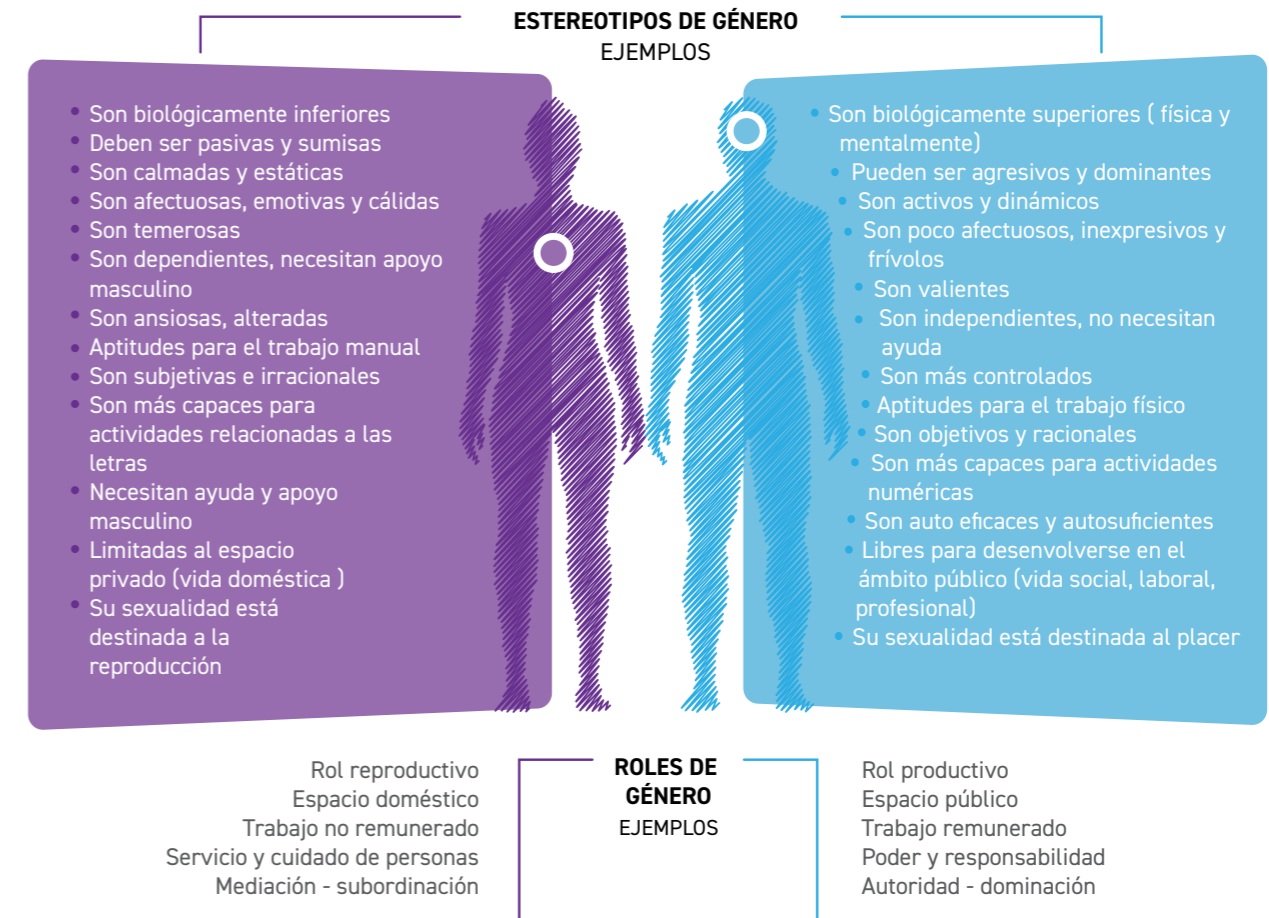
ESTEREOTIPOS DE GÉNERO
EJEMPLOS

• Son biológicamente inferiores
• Deben ser pasivas y sumisas
• Son calmadas y estáticas
• Son afectuosas, emotivas y cálidas
• Son temerosas
• Son dependientes, necesitan apoyo masculino
• Son ansiosas, alteradas
• Aptitudes para el trabajo manual
• Son subjetivas e irracionales
• Son más capaces para actividades relacionadas a las letras
• Necesitan ayuda y apoyo masculino
• Limitadas al espacio privado (vida doméstica )
• Su sexualidad está destinada a la reproducción

• Son biológicamente superiores ( física y mentalmente)
• Pueden ser agresivos y dominantes
• Son activos y dinámicos
• Son poco afectuosos, inexpresivos y frívolos
• Son valientes
• Son independientes, no necesitan ayuda
• Son más controlados
• Aptitudes para el trabajo físico
• Son objetivos y racionales
• Son más capaces para actividades numéricas
• Son auto eficaces y autosuficientes
• Libres para desenvolverse en el ámbito público (vida social, laboral, profesional)
• Su sexualidad está destinada al placer

Rol reproductivo
Espacio doméstico
Trabajo no remunerado
Servicio y cuidado de personas
Mediación - subordinación

ROLES DE GÉNERO
EJEMPLOS

Rol productivo
Espacio público
Trabajo remunerado
Poder y responsabilidad
Autoridad - dominación